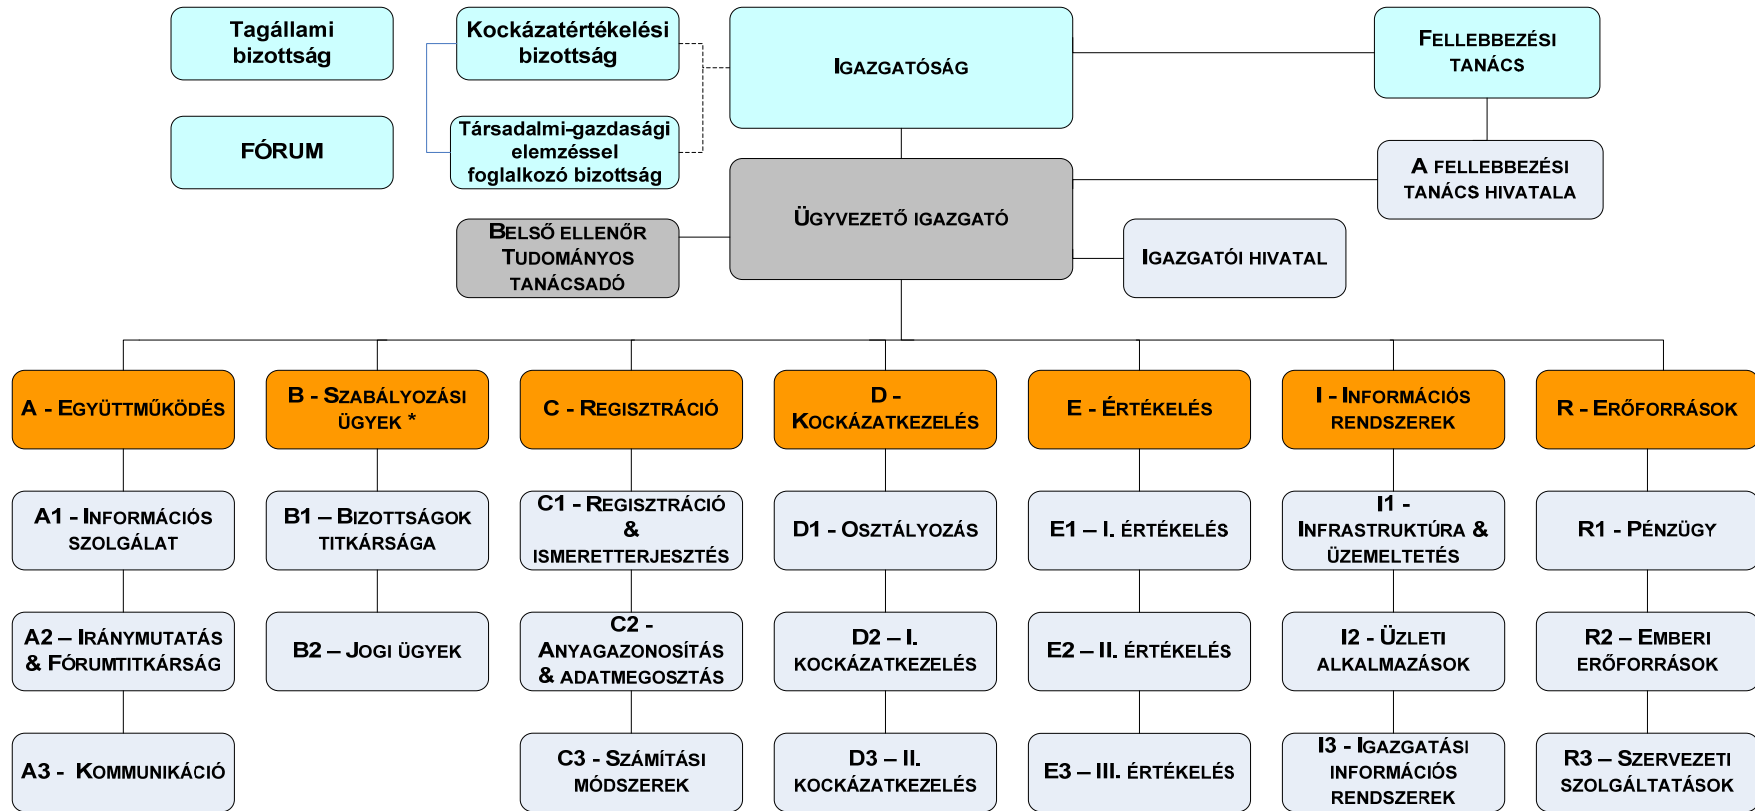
Tagállami bizottság

FÓRUM

Kockázatértékelési bizottság

Társadalmi-gazdasági elemzéssel foglalkozó bizottság

IGAZGATÓSÁG

FELLEBBEZÉSI TANÁCS

A FELLEBBEZÉSI TANÁCS HIVATALA

ÜGYVEZETŐ IGAZGATÓ

BELSŐ ELLENŐR TUDOMÁNYOS TANÁCSADÓ

IGAZGATÓI HIVATAL

A - EGYÜTTMŰKÖDÉS

A1 - INFORMÁCIÓS SZOLGÁLAT

A2 – IRÁNYMUTATÁS & FÓRUMTITKÁRSÁG

A3 - KOMMUNIKÁCIÓ

B - SZABÁLYOZÁSI ÜGYEK *

B1 – BIZOTTSÁGOK TITKÁRSÁGA

B2 – JOGI ÜGYEK

C - REGISZTRÁCIÓ

C1 - REGISZTRÁCIÓ & ISMERETTERJESZTÉS

C2 - ANYAGAZONOSÍTÁS & ADATMEGOSZTÁS

C3 - SZÁMÍTÁSI MÓDSZEREK

D - KOCKÁZATKEZELÉS

D1 - OSZTÁLYOZÁS

D2 – I. KOCKÁZATKEZELÉS

D3 – II. KOCKÁZATKEZELÉS

E - ÉRTÉKELÉS

E1 – I. ÉRTÉKELÉS

E2 – II. ÉRTÉKELÉS

E3 – III. ÉRTÉKELÉS

I - INFORMÁCIÓS RENDSZEREK

I1 - INFRASTRUKTÚRA & ÜZEMELTETÉS

I2 - ÜZLETI ALKALMAZÁSOK

I3 - IGAZGATÁSI INFORMÁCIÓS RENDSZEREK

R - ERŐFORRÁSOK

R1 - PÉNZÜGY

R2 – EMBERI ERŐFORRÁSOK

R3 – SZERVEZETI SZOLGÁLTATÁSOK